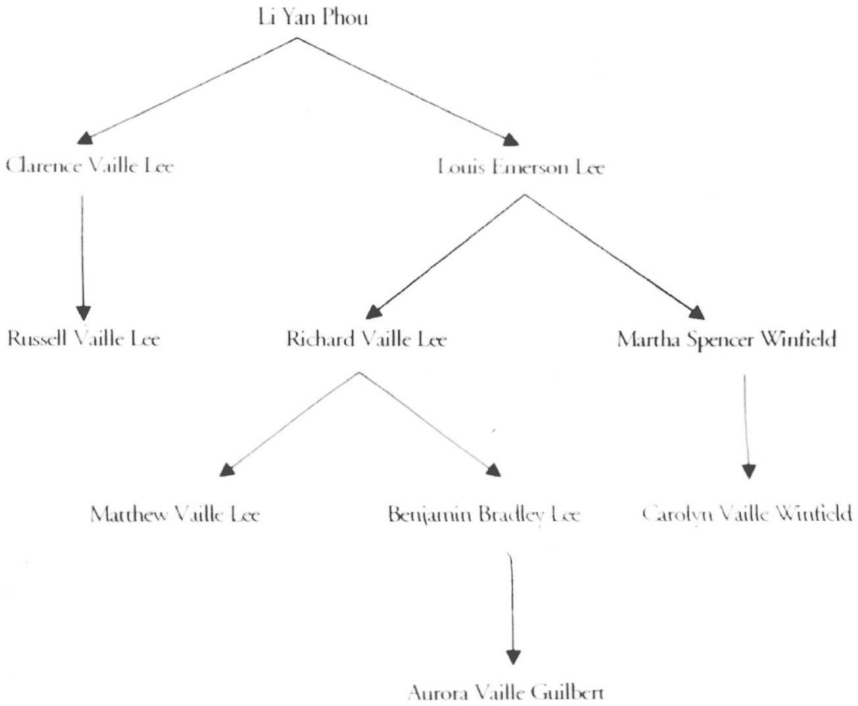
Li Yan Phou

Clarence Vaille Lee

Louis Emerson Lee

Russell Vaille Lee

Richard Vaille Lee

Martha Spencer Winfield

Matthew Vaille Lee

Benjamin Bradley Lee

Carolyn Vaille Winfield

Aurora Vaille Guilbert